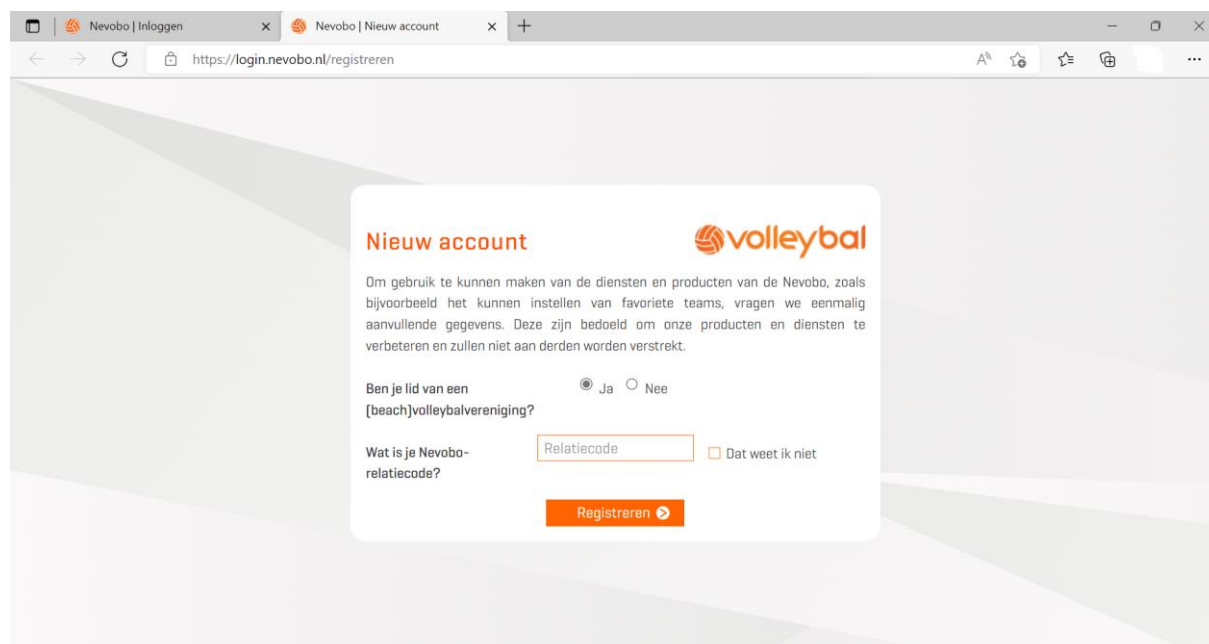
Nevobo | Inloggen
Nevobo | Nieuw account
https://login.nevobo.nl/registreren

Nieuw account
volleybal

Om gebruik te kunnen maken van de diensten en producten van de Nevobo, zoals bijvoorbeeld het kunnen instellen van favoriete teams, vragen we eenmalig aanvullende gegevens. Deze zijn bedoeld om onze producten en diensten te verbeteren en zullen niet aan derden worden verstrekt.

Ben je lid van een (beach)volleybalvereniging?
Ja
Nee

Wat is je Nevobo-relatiecode?
Relatiecode
Dat weet ik niet

Registreren